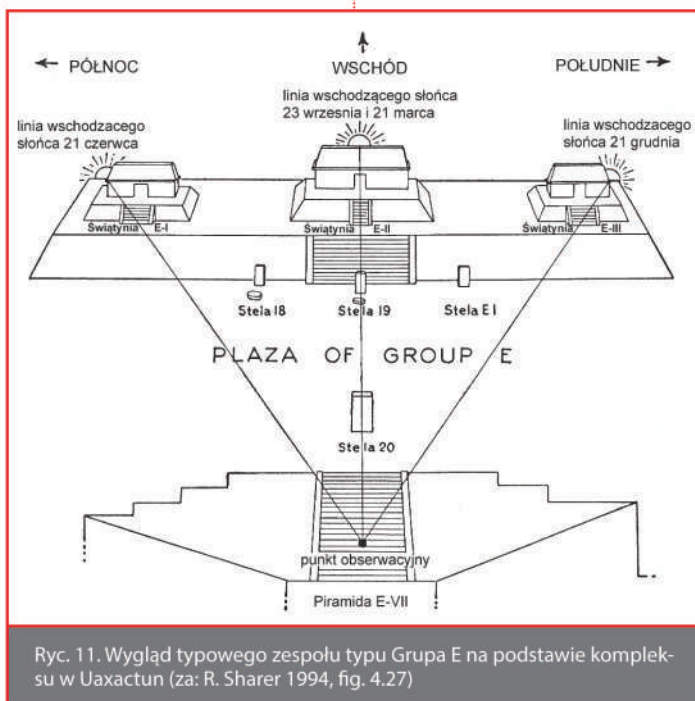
← PÓŁNOC

WSCHÓD

POŁUDNIE →

linia wschodzącego słońca 23 wrzesnia i 21 marca

linia wschodzacego słońca 21 czerwca

linia wschodzacego słońca 21 grudnia

Świątynia E-I

Świątynia E-II

Świątynia E-III

Stela 18

Stela 19

Stela E1

PLAZA OF GROUP E

Stela 20

punkt obserwacyjny

Piramida E-VII

Ryc. 11. Wygląd typowego zespołu typu Grupa E na podstawie kompleksu w Uaxactun (za: R. Sharer 1994, fig. 4.27)